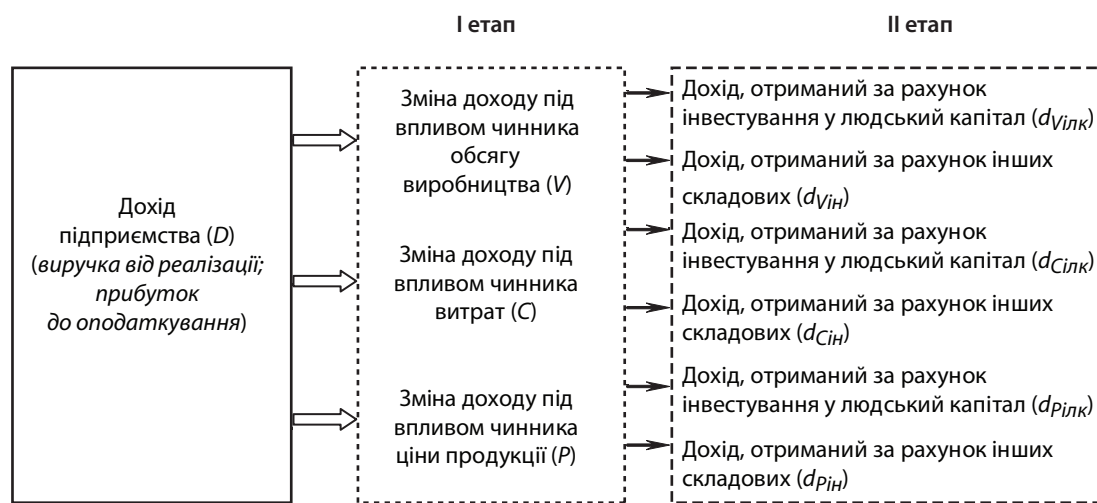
I етап

II етап

Дохід підприємства ($D$) (*виручка від реалізації; прибуток до оподаткування*)

Зміна доходу під впливом чинника обсягу виробництва ($V$)

Зміна доходу під впливом чинника витрат ($C$)

Зміна доходу під впливом чинника ціни продукції ($P$)

Дохід, отриманий за рахунок інвестування у людський капітал ($d_{Vілк}$)

Дохід, отриманий за рахунок інших складових ($d_{Vін}$)

Дохід, отриманий за рахунок інвестування у людський капітал ($d_{Cілк}$)

Дохід, отриманий за рахунок інших складових ($d_{Cін}$)

Дохід, отриманий за рахунок інвестування у людський капітал ($d_{Pілк}$)

Дохід, отриманий за рахунок інших складових ($d_{Pін}$)